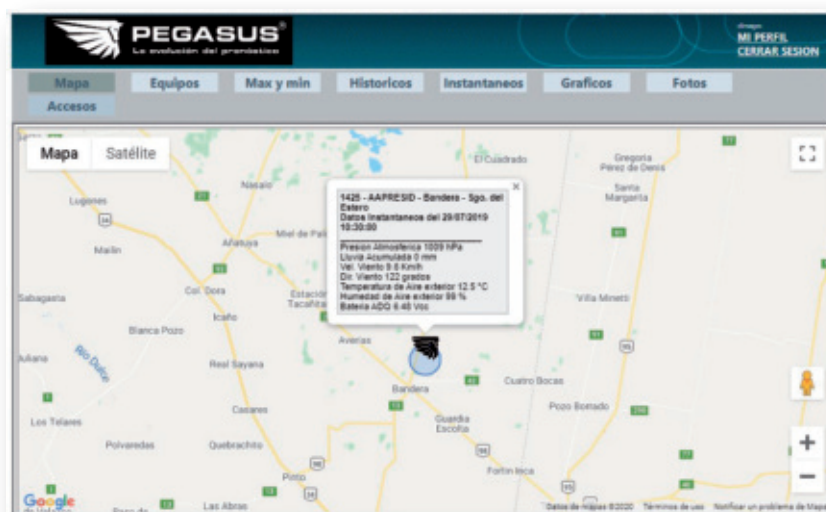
PEGASUS®
La evolución del pronóstico

MI PERFIL
CERRAR SESION

Mapa
Equipos
Max y min
Historicos
Instantaneos
Graficos
Fotos
Accesos

Mapa
Satélite

1425 - AAPRESID - Bandera - Sgo. del Estero
Datos Instantaneos del 29/07/2019 10:30:00

Presion Atmosferica 1009 hPa
Lluvia Acumulada 0 mm
Vel. Viento 9.6 Km/h
Dir. Viento 122 grados
Temperatura de Aire exterior 12.5 °C
Humedad de Aire exterior 89 %
Bateria ADQ 6.48 Vcc

El Cuadrado
Gregoria Pérez de Denis
Santa Margarita
Nasalo
Lugones
Mailin
Añatuya
Miel de Palo
Sabagasta
Col. Dora
Estación Tacañitas
Icaño
Villa Minetti
Blanca Pozo
Averías
Juliana
Río Dulce
Real Sayana
Bandera
Cuatro Bocas
Casares
Pozo Borrado
Los Telares
Guardia Escolta
Polvaredas
Quebrachito
Fortín Inca
Pinto
Las Abras
Google
Datos de mapas ©2020 Términos de uso Notificar un problema de Maps